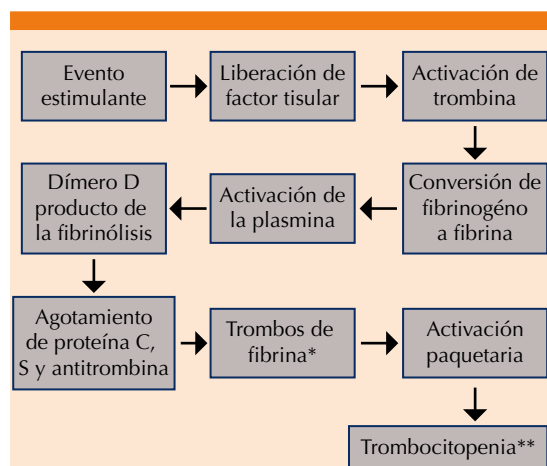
Evento estimulante

Liberación de factor tisular

Activación de trombina

Conversión de fibrinogéno a fibrina

Activación de la plasmina

Dímero D producto de la fibrinólisis

Agotamiento de proteína C, S y antitrombina

Trombos de fibrina*

Activación paquetaria

Trombocitopenia**